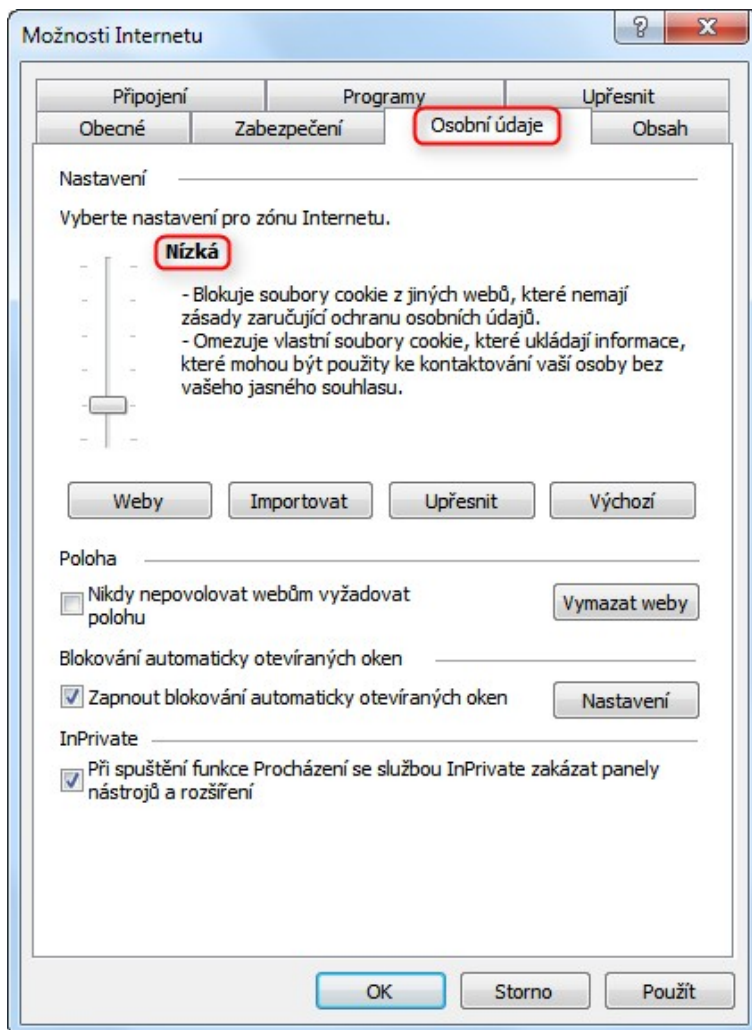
Možnosti Internetu

?

X

Připojení

Programy

Upřesnit

Obecné

Zabezpečení

Osobní údaje

Obsah

Nastavení

Vyberte nastavení pro zónu Internetu.

Nízká

- Blokuje soubory cookie z jiných webů, které nemají zásady zaručující ochranu osobních údajů.
- Omezuje vlastní soubory cookie, které ukládají informace, které mohou být použity ke kontaktování vaší osoby bez vašeho jasného souhlasu.

Weby

Importovat

Upřesnit

Výchozí

Poloha

Nikdy nepovolovat webům vyžadovat polohu

Vymazat weby

Blokování automaticky otevíraných oken

Zapnout blokování automaticky otevíraných oken

Nastavení

InPrivate

Při spuštění funkce Procházení se službou InPrivate zakázat panely nástrojů a rozšíření

OK

Storno

Použít